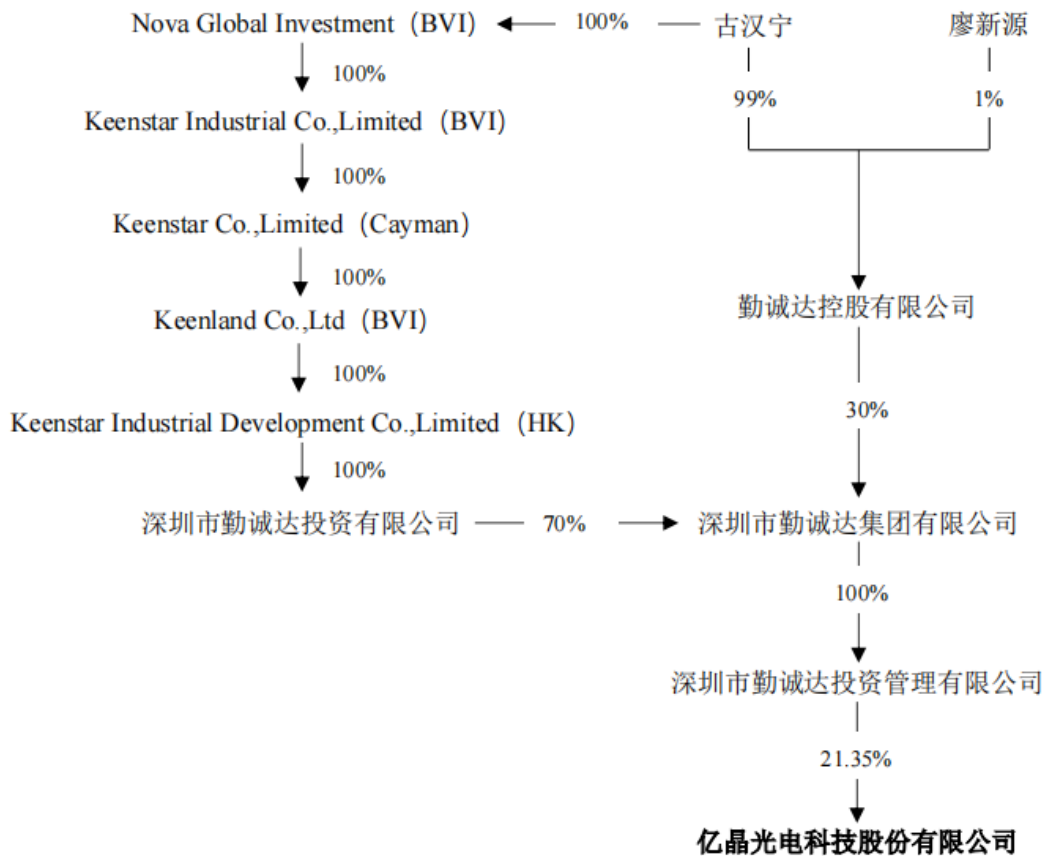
Nova Global Investment（BVI）

100%

古汉宁

廖新源

100%

99%

1%

Keenstar Industrial Co.,Limited（BVI）

100%

Keenstar Co.,Limited（Cayman）

100%

勤诚达控股有限公司

Keenland Co.,Ltd（BVI）

100%

30%

Keenstar Industrial Development Co.,Limited（HK）

100%

深圳市勤诚达投资有限公司

70%

深圳市勤诚达集团有限公司

100%

深圳市勤诚达投资管理有限公司

21.35%

亿晶光电科技股份有限公司